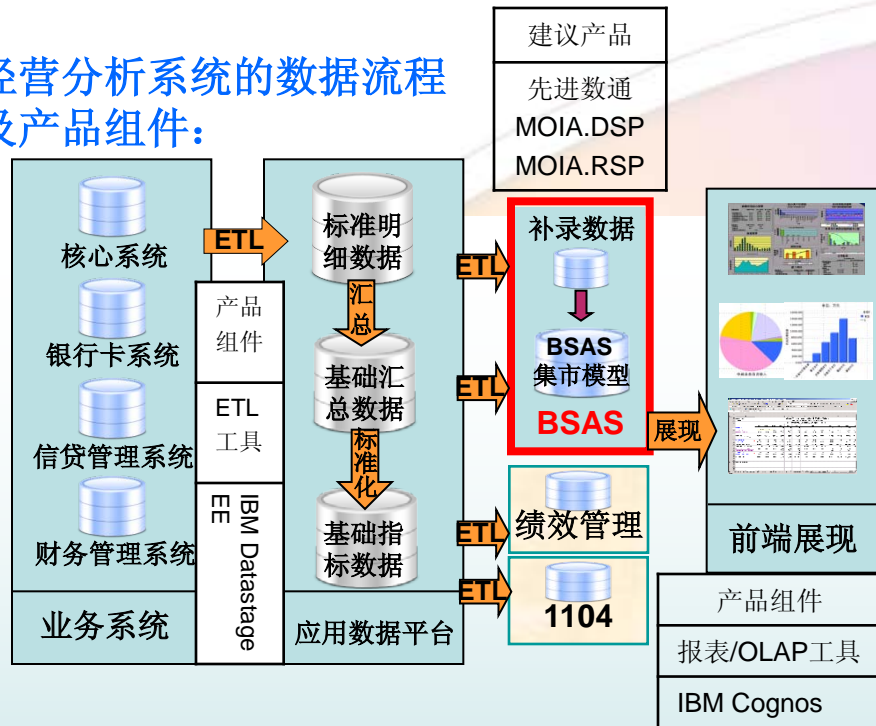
经营分析系统的数据流程及产品组件：

建议产品
先进数通
MOIA.DSP
MOIA.RSP

核心系统
银行卡系统
信贷管理系统
财务管理系统
业务系统

ETL

产品组件
ETL工具
IBM Datastage EE

标准明细数据
汇总
基础汇总数据
标准化
基础指标数据
应用数据平台

ETL
ETL
ETL
ETL

补录数据
BSAS集市模型
BSAS

展现

绩效管理
1104

前端展现

产品组件
报表/OLAP工具
IBM Cognos